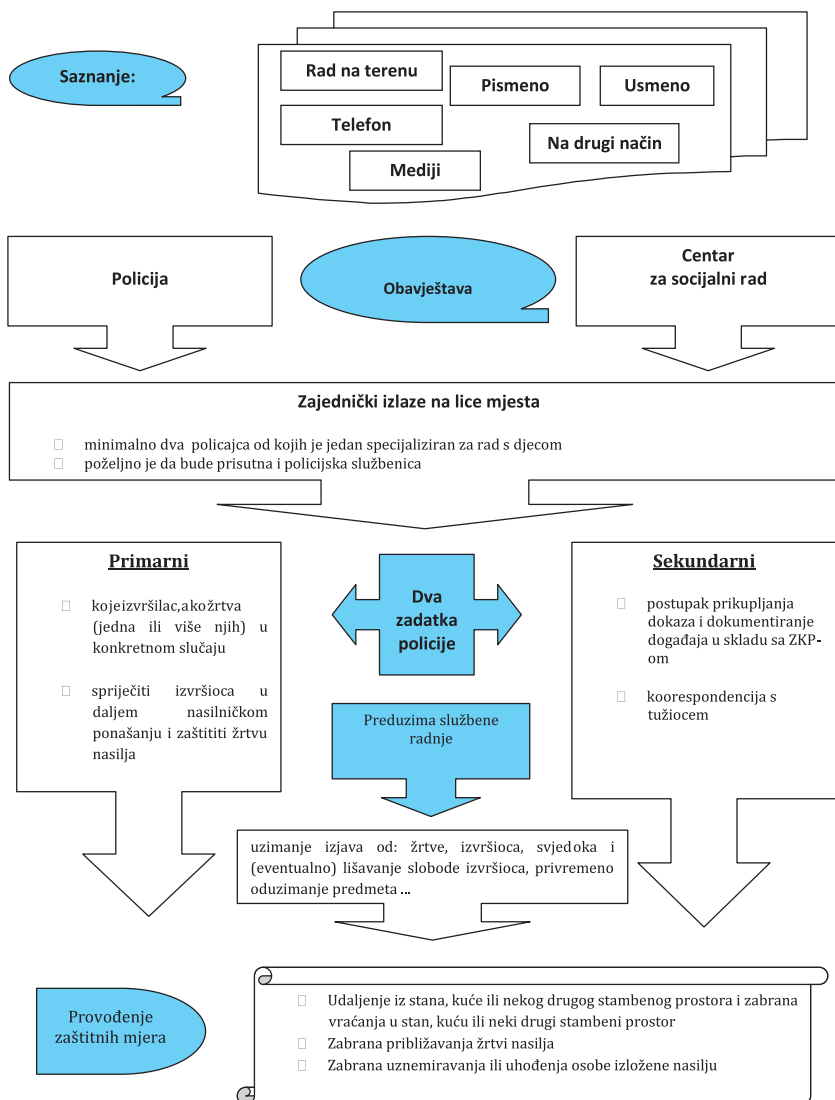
Saznanje:

Rad na terenu

Pismeno

Usmeno

Telefon

Na drugi način

Mediji

Policija

Obavještava

Centar za socijalni rad

Zajednički izlaze na lice mjesta

minimalno dva policajca od kojih je jedan specijaliziran za rad s djecom
poželjno je da bude prisutna i policijska službenica

Primarni

kojeizvršilac,akožrtva (jedna ili više njih) u konkretnom slučaju

spriječiti izvršioca u daljem nasilničkom ponašanju i zaštititi žrtvu nasilja

Dva zadatka policije

Preduzima službene radnje

Sekundarni

postupak prikupljanja dokaza i dokumentiranje događaja u skladu sa ZKP-om

korespondencija s tužiocem

uzimanje izjava od: žrtve, izvršioca, svjedoka i (eventualno) lišavanje slobode izvršioca, privremeno oduzimanje predmeta ...

Provođenje zaštitnih mjera

Udaljenje iz stana, kuće ili nekog drugog stambenog prostora i zabrana vraćanja u stan, kuću ili neki drugi stambeni prostor
Zabrana približavanja žrtvi nasilja
Zabrana uznemiravanja ili uhođenja osobe izložene nasilju